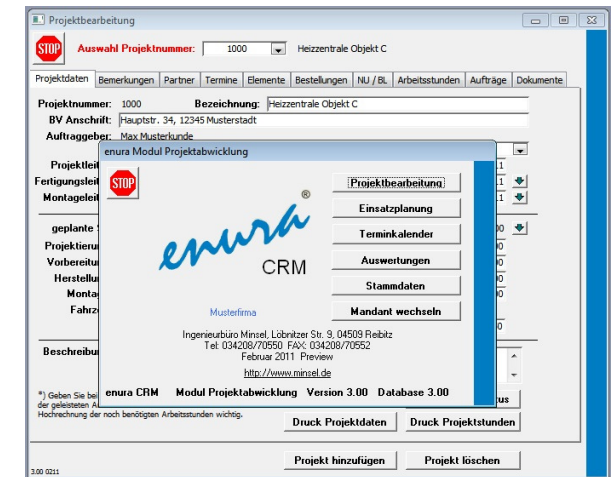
Projektbearbeitung

STOP

Auswahl Projektnummer: 1000 Heizzentrale Objekt C

Projektdaten | Bemerkungen | Partner | Termine | Elemente | Bestellungen | NU / BL | Arbeitsstunden | Aufträge | Dokumente

Projektnummer: 1000 Bezeichnung: Heizzentrale Objekt C

BV Anschrift: Hauptstr. 34, 12345 Musterstadt

Auftraggeber: Max Musterkunde

Projektlei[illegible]

Fertigungsleit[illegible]

Montageleit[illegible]

geplante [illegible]

Projektierun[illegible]

Vorbereitu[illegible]

Herstellu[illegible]

Monta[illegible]

Fahrz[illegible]

Beschreibu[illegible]

*) Geben Sie bei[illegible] der geleisteten A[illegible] Hochrechnung der noch benötigten Arbeitsstunden wichtig.

enura Modul Projektabwicklung

STOP

enura ®

CRM

Musterfirma

Projektbearbeitung

Einsatzplanung

Terminkalender

Auswertungen

Stammdaten

Mandant wechseln

Ingenieurbüro Minsel, Löbnitzer Str. 9, 04509 Reibitz
Tel: 034208/70550 FAX: 034208/70552
Februar 2011 Preview

http://www.minsel.de

enura CRM Modul Projektabwicklung Version 3.00 Database 3.00

Druck Projektdaten

Druck Projektstunden

Projekt hinzufügen

Projekt löschen

3.00 0211